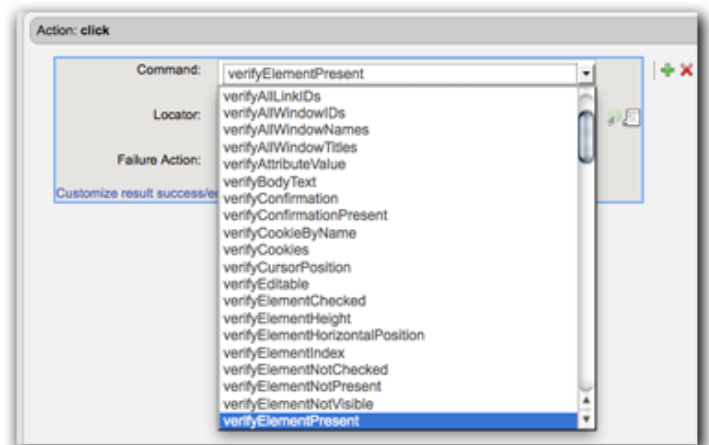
Action: click

Command: verifyElementPresent

Locator:

Failure Action:

Customize result success/e

verifyAllLinkIDs
verifyAllWindowIDs
verifyAllWindowNames
verifyAllWindowTitles
verifyAttributeValue
verifyBodyText
verifyConfirmation
verifyConfirmationPresent
verifyCookieByName
verifyCookies
verifyCursorPosition
verifyEditable
verifyElementChecked
verifyElementHeight
verifyElementHorizontalPosition
verifyElementIndex
verifyElementNotChecked
verifyElementNotPresent
verifyElementNotVisible
verifyElementPresent